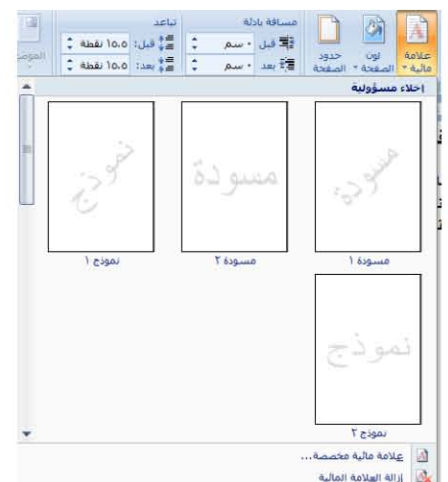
تباعد
قبل: ١٠.٥ نقطة
بعد: ١٠.٥ نقطة
مسافة بادئة
قبل ٠ سم
بعد ٠ سم
حدود الصفحة
لون الصفحة
علامة مائية
الموضع

إخلاء مسؤولية

مسودة
مسودة ١
مسودة
مسودة ٢
نموذج
نموذج ١
نموذج
نموذج ٢

علامة مائية مخصصة...
إزالة العلامة المائية